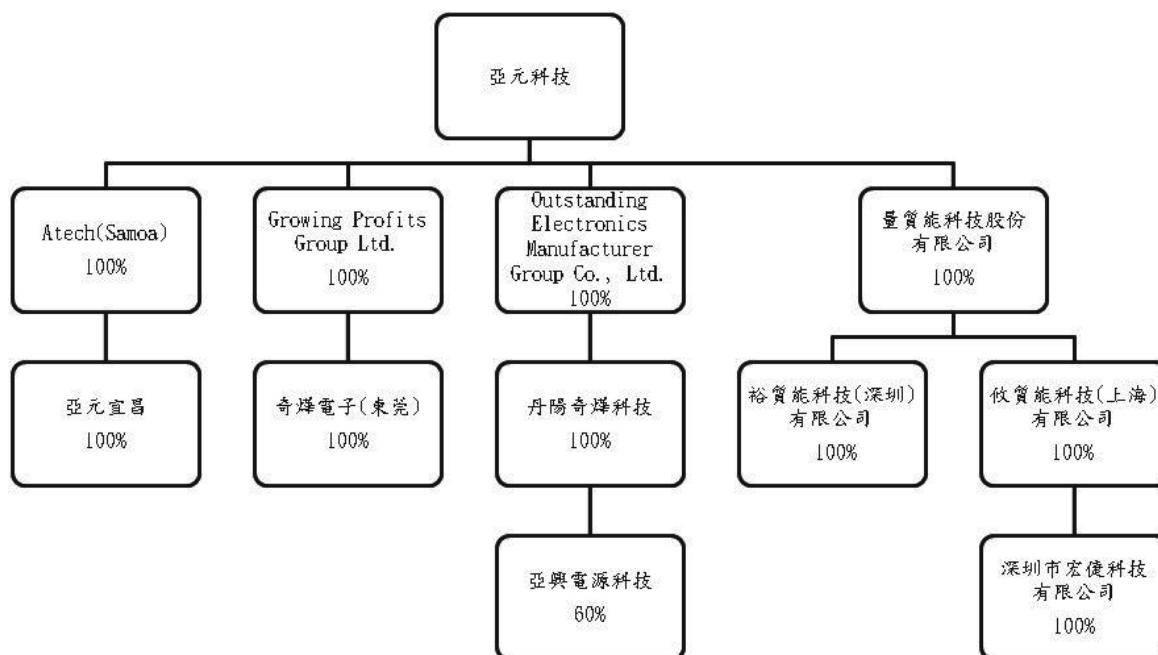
亞元科技

Atech(Samoa)
100%

Growing Profits Group Ltd.
100%

Outstanding Electronics Manufacturer Group Co., Ltd.
100%

量質能科技股份有限公司
100%

亞元宜昌
100%

奇烽電子(東莞)
100%

丹陽奇烽科技
100%

裕質能科技(深圳)有限公司
100%

攸質能科技(上海)有限公司
100%

亞興電源科技
60%

深圳市宏倢科技有限公司
100%